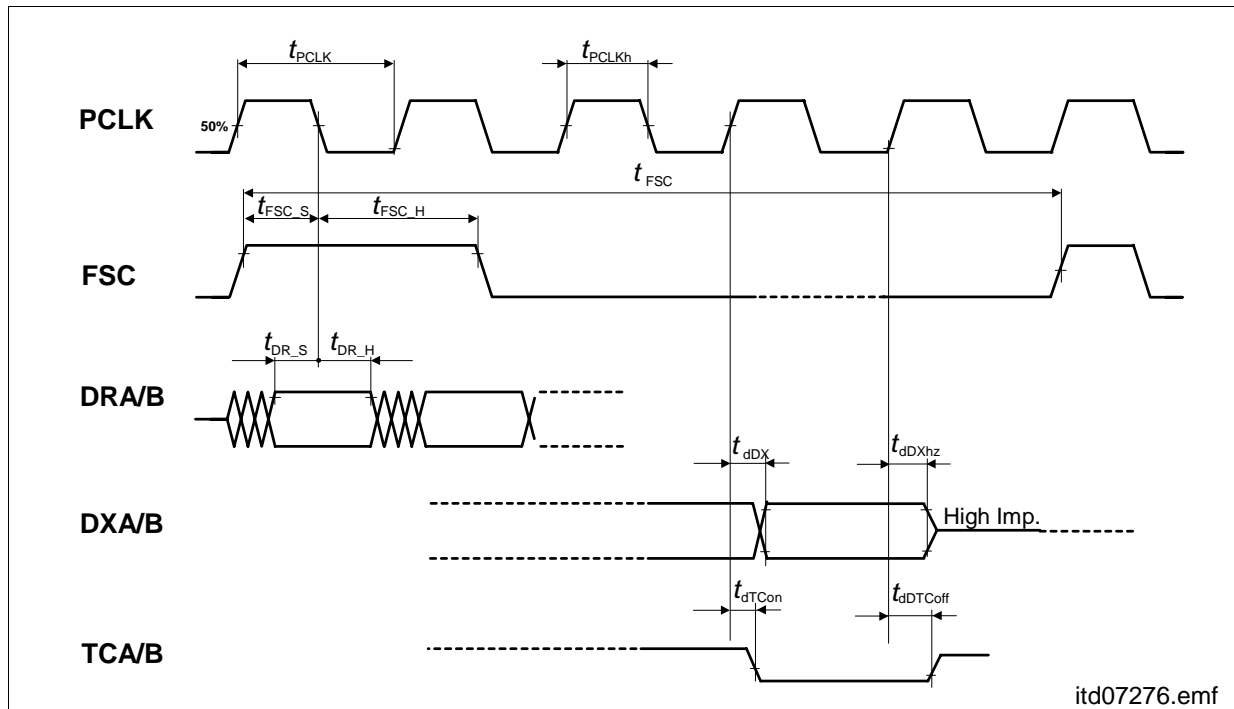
$t_{PCLK}$

$t_{PCLKh}$

PCLK

50%

$t_{FSC}$

$t_{FSC\_S}$

$t_{FSC\_H}$

FSC

$t_{DR\_S}$

$t_{DR\_H}$

DRA/B

$t_{dDX}$

$t_{dDXhz}$

DXA/B

High Imp.

$t_{dTCon}$

$t_{dDTCoff}$

TCA/B

itd07276.emf